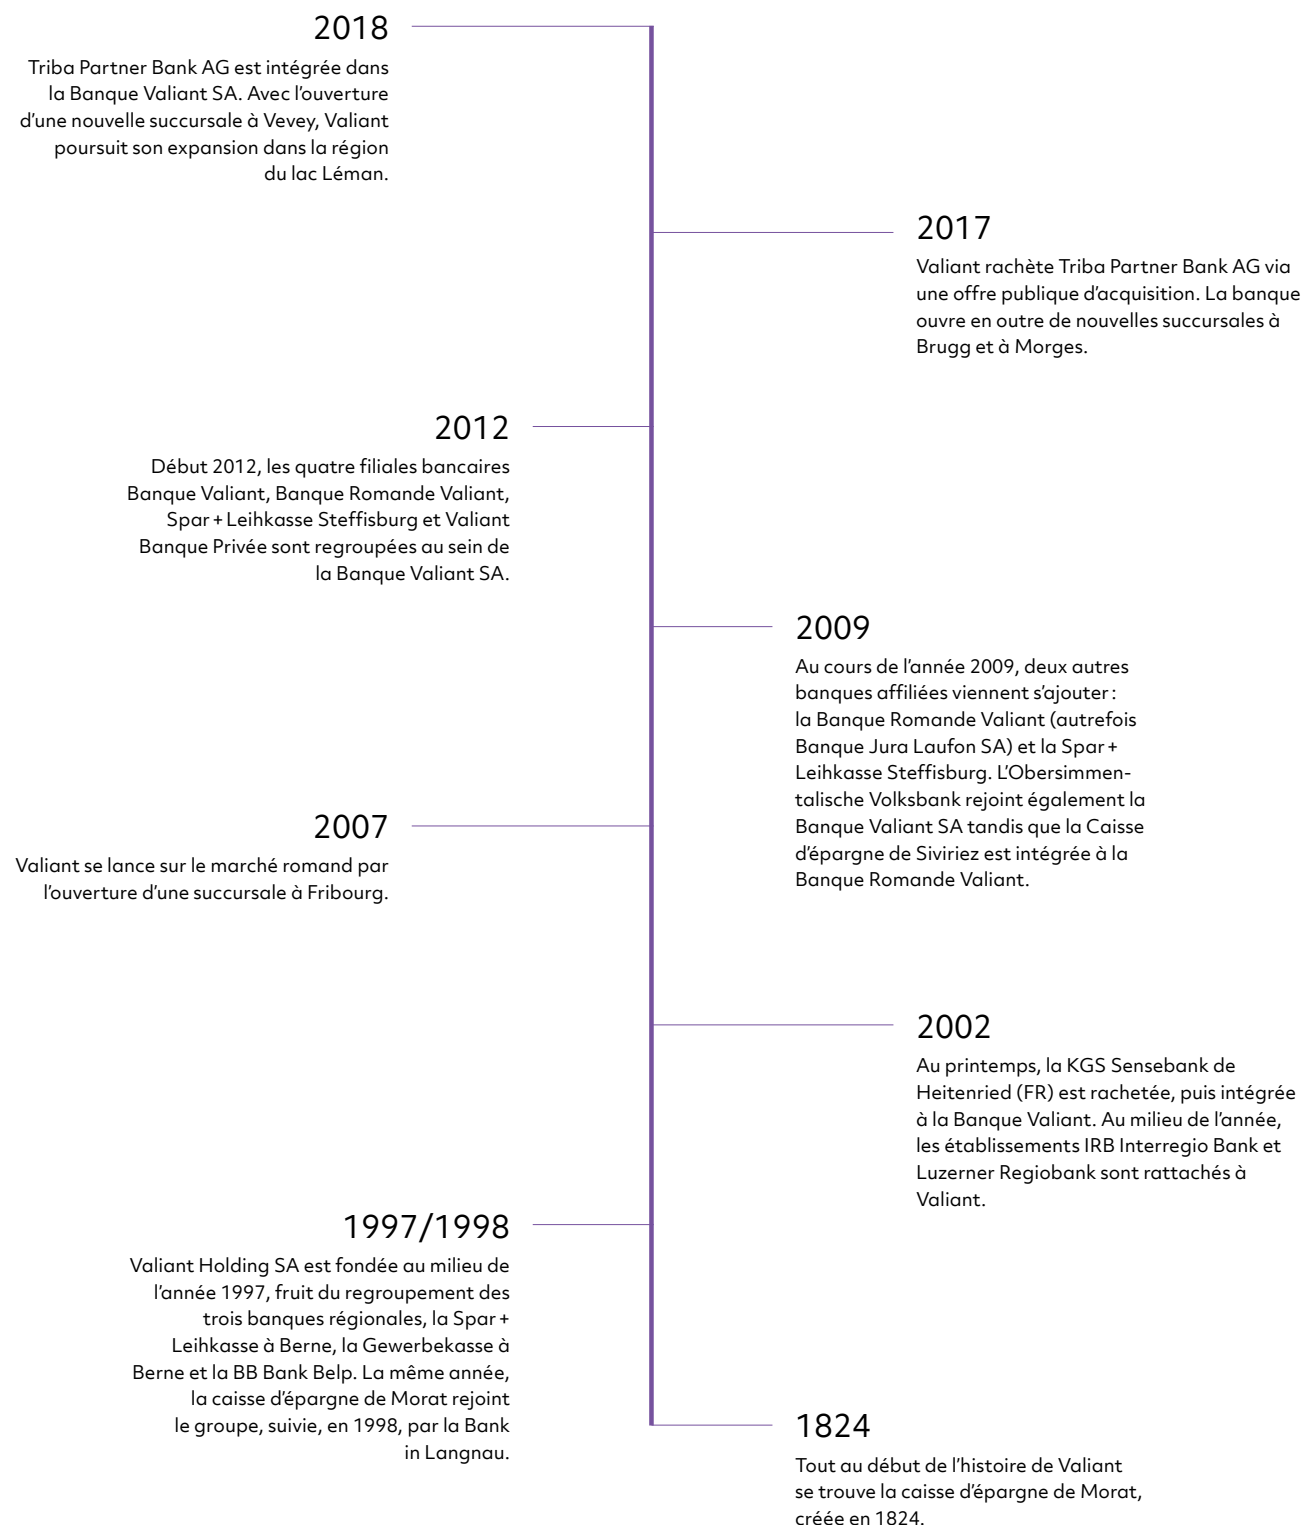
2018

Triba Partner Bank AG est intégrée dans la Banque Valiant SA. Avec l'ouverture d'une nouvelle succursale à Vevey, Valiant poursuit son expansion dans la région du lac Léman.

2017

Valiant rachète Triba Partner Bank AG via une offre publique d'acquisition. La banque ouvre en outre de nouvelles succursales à Brugg et à Morges.

2012

Début 2012, les quatre filiales bancaires Banque Valiant, Banque Romande Valiant, Spar + Leihkasse Steffisburg et Valiant Banque Privée sont regroupées au sein de la Banque Valiant SA.

2009

Au cours de l'année 2009, deux autres banques affiliées viennent s'ajouter : la Banque Romande Valiant (autrefois Banque Jura Laufon SA) et la Spar + Leihkasse Steffisburg. L'Obersimmentalische Volksbank rejoint également la Banque Valiant SA tandis que la Caisse d'épargne de Siviriez est intégrée à la Banque Romande Valiant.

2007

Valiant se lance sur le marché romand par l'ouverture d'une succursale à Fribourg.

2002

Au printemps, la KGS Sensebank de Heitenried (FR) est rachetée, puis intégrée à la Banque Valiant. Au milieu de l'année, les établissements IRB Interregio Bank et Luzerner Regiobank sont rattachés à Valiant.

1997/1998

Valiant Holding SA est fondée au milieu de l'année 1997, fruit du regroupement des trois banques régionales, la Spar + Leihkasse à Berne, la Gewerbekasse à Berne et la BB Bank Belp. La même année, la caisse d'épargne de Morat rejoint le groupe, suivie, en 1998, par la Bank in Langnau.

1824

Tout au début de l'histoire de Valiant se trouve la caisse d'épargne de Morat, créée en 1824.